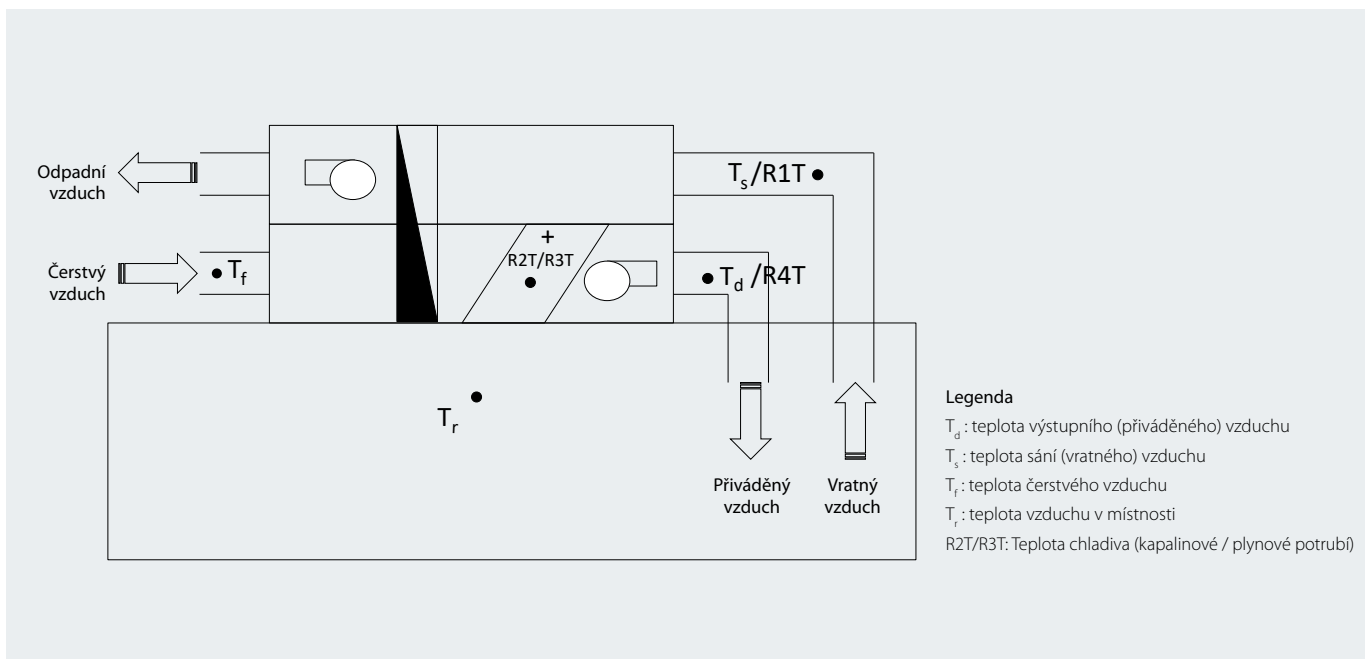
Odpadní vzduch

$T_s$/R1T

+
R2T/R3T

Čerstvý vzduch

$T_f$

$T_d$ /R4T

$T_r$

Přiváděný vzduch

Vratný vzduch

Legenda

$T_d$ : teplota výstupního (přiváděného) vzduchu

$T_s$ : teplota sání (vratného) vzduchu

$T_f$ : teplota čerstvého vzduchu

$T_r$ : teplota vzduchu v místnosti

R2T/R3T: Teplota chladiva (kapalinové / plynové potrubí)